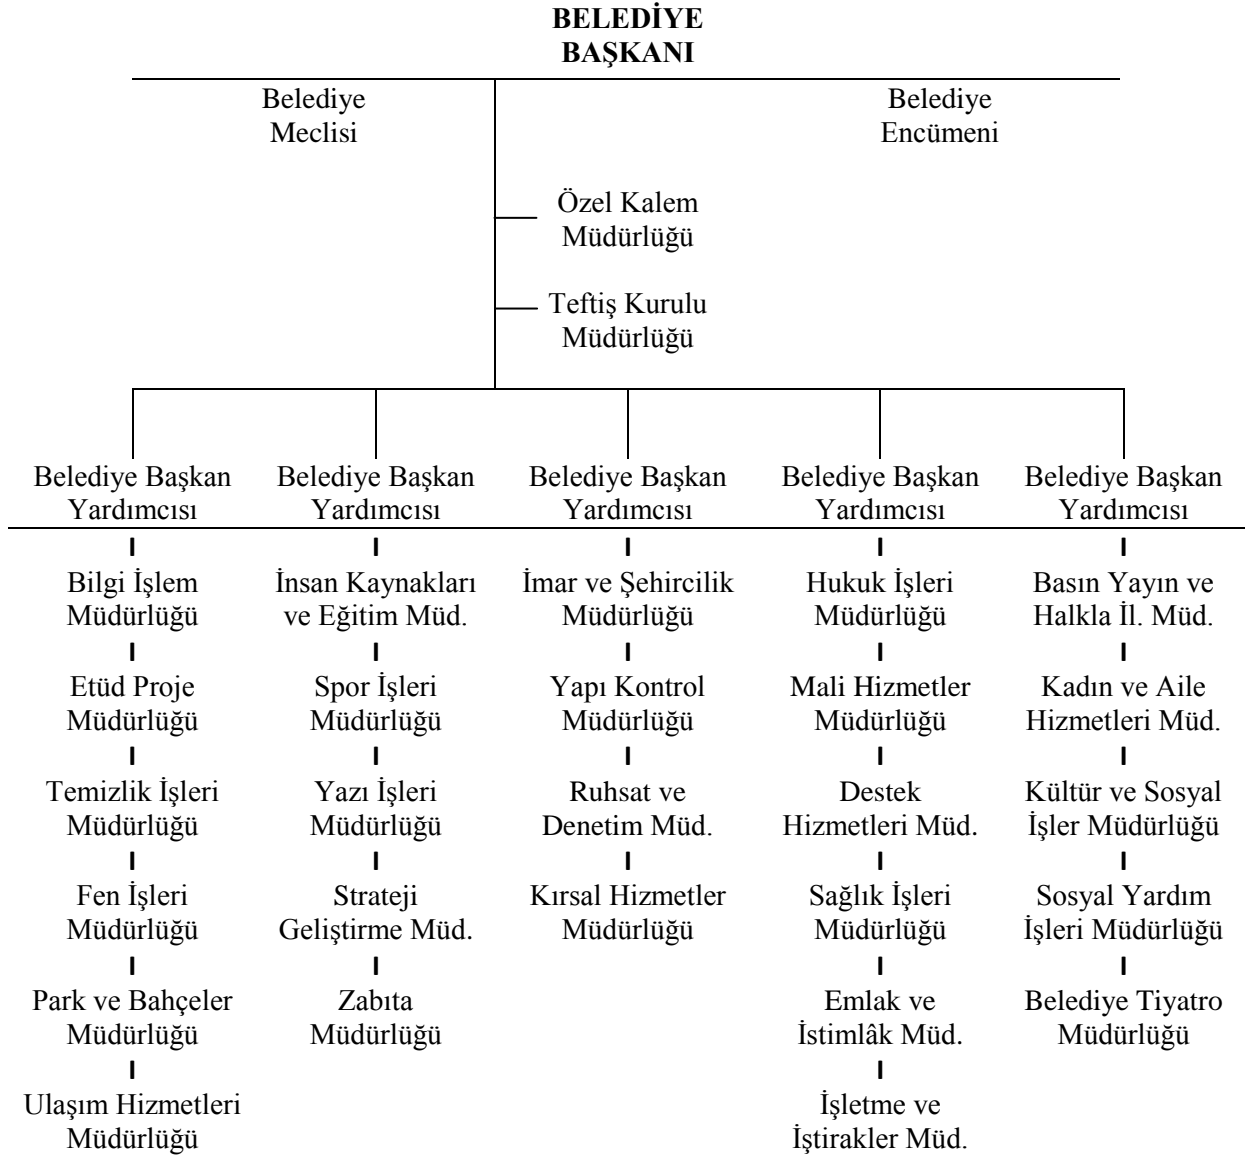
**BELEDİYE BAŞKANI**

Belediye Meclisi

Belediye Encümeni

Özel Kalem Müdürlüğü

Teftiş Kurulu Müdürlüğü

Belediye Başkan Yardımcısı

Bilgi İşlem Müdürlüğü

Etüd Proje Müdürlüğü

Temizlik İşleri Müdürlüğü

Fen İşleri Müdürlüğü

Park ve Bahçeler Müdürlüğü

Ulaşım Hizmetleri Müdürlüğü

Belediye Başkan Yardımcısı

İnsan Kaynakları ve Eğitim Müd.

Spor İşleri Müdürlüğü

Yazı İşleri Müdürlüğü

Strateji Geliştirme Müd.

Zabıta Müdürlüğü

Belediye Başkan Yardımcısı

İmar ve Şehircilik Müdürlüğü

Yapı Kontrol Müdürlüğü

Ruhsat ve Denetim Müd.

Kırsal Hizmetler Müdürlüğü

Belediye Başkan Yardımcısı

Hukuk İşleri Müdürlüğü

Mali Hizmetler Müdürlüğü

Destek Hizmetleri Müd.

Sağlık İşleri Müdürlüğü

Emlak ve İstimlâk Müd.

İşletme ve İştirakler Müd.

Belediye Başkan Yardımcısı

Basın Yayın ve Halkla İl. Müd.

Kadın ve Aile Hizmetleri Müd.

Kültür ve Sosyal İşler Müdürlüğü

Sosyal Yardım İşleri Müdürlüğü

Belediye Tiyatro Müdürlüğü